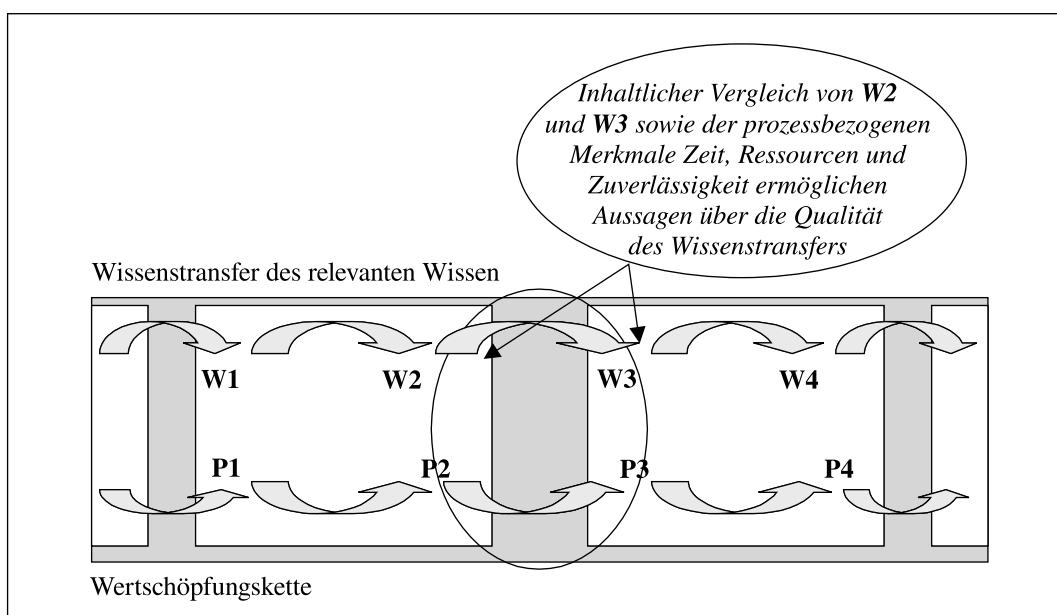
Inhaltlicher Vergleich von **W2** und **W3** sowie der prozessbezogenen Merkmale Zeit, Ressourcen und Zuverlässigkeit ermöglichen Aussagen über die Qualität des Wissenstransfers

Wissenstransfer des relevanten Wissen

W1
W2
W3
W4

P1
P2
P3
P4

Wertschöpfungskette